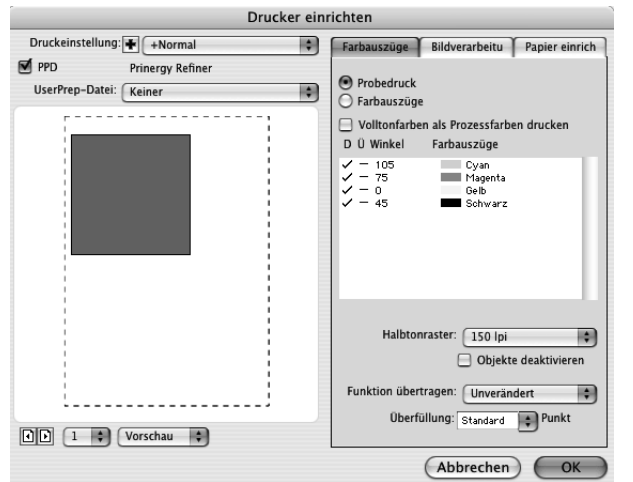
Drucker einrichten

Druckeinstellung: +Normal

PPD Prinergy Refiner

UserPrep-Datei: Keiner

1 Vorschau

Farbauszüge | Bildverarbeitu | Papier einrich

Probedruck

Farbauszüge

Volltonfarben als Prozessfarben drucken

| D | Ü | Winkel | Farbauszüge |
|---|---|---|---|
| ✓ | — | 105 | Cyan |
| ✓ | — | 75 | Magenta |
| ✓ | — | 0 | Gelb |
| ✓ | — | 45 | Schwarz |

Halbtonraster: 150 lpi

Objekte deaktivieren

Funktion übertragen: Unverändert

Überfüllung: Standard Punkt

Abbrechen OK